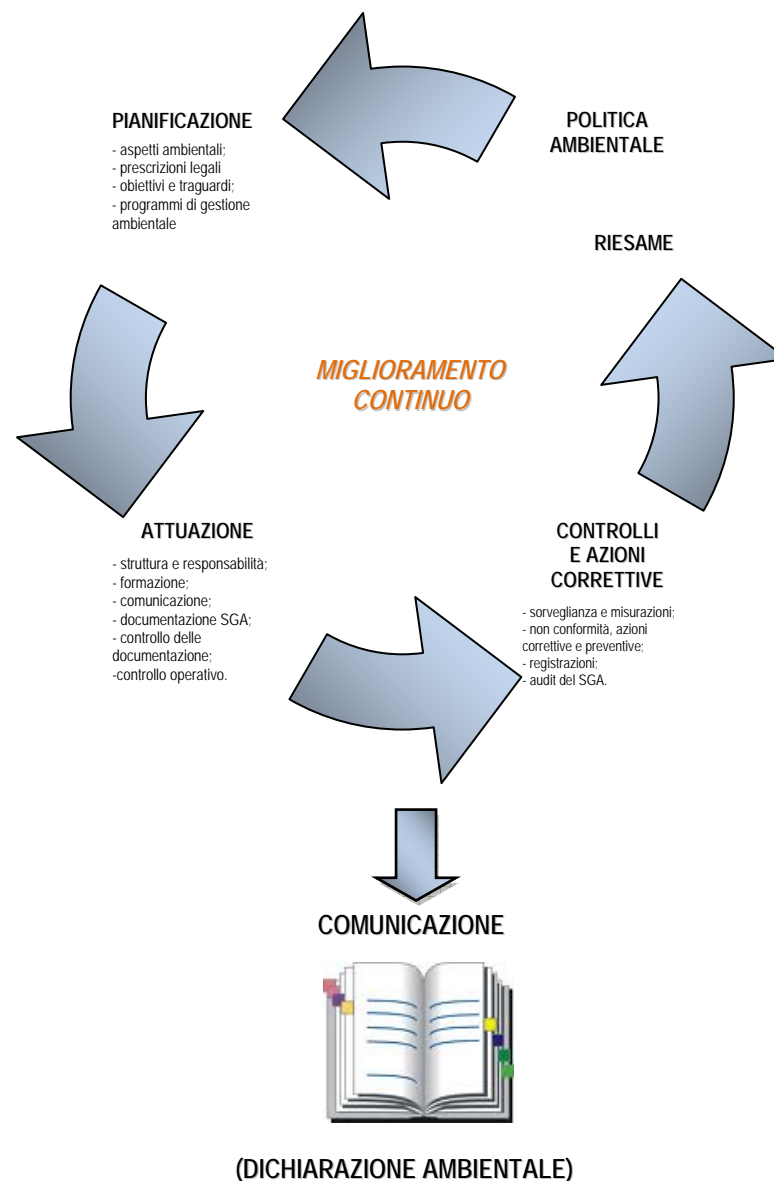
PIANIFICAZIONE

- aspetti ambientali;
- prescrizioni legali
- obiettivi e traguardi;
- programmi di gestione ambientale

POLITICA AMBIENTALE

RIESAME

MIGLIORAMENTO CONTINUO

ATTUAZIONE

- struttura e responsabilità;
- formazione;
- comunicazione;
- documentazione SGA;
- controllo delle documentazione;
-controllo operativo.

CONTROLLI E AZIONI CORRETTIVE

- sorveglianza e misurazioni;
- non conformità, azioni correttive e preventive;
- registrazioni;
- audit del SGA.

COMUNICAZIONE

(DICHIARAZIONE AMBIENTALE)